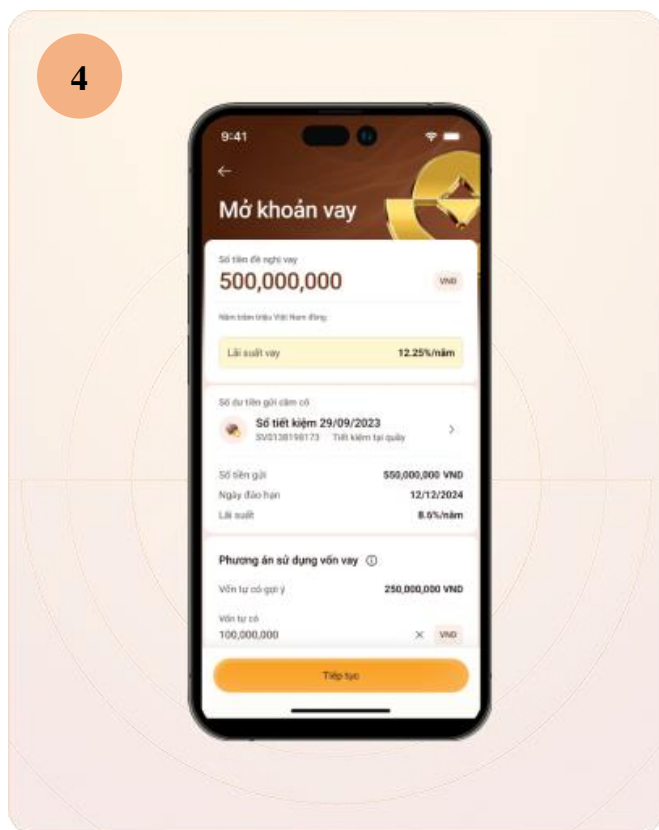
4

9:41

Mở khoản vay

Số tiền đề nghị vay
500,000,000 VND

Năm trăm triệu Việt Nam đồng

Lãi suất vay 12.25%/năm

Số dư tiền gửi cầm cố

Sổ tiết kiệm 29/09/2023
SV0138198173 Tiết kiệm tại quầy

Số tiền gửi $550,000,000 VND
Ngày đáo hạn 12/12/2024
Lãi suất 8.6%/năm

Phương án sử dụng vốn vay ⓘ

Vốn tự có gợi ý 250,000,000 VND

Vốn tự có
100,000,000 × VND

Tiếp tục